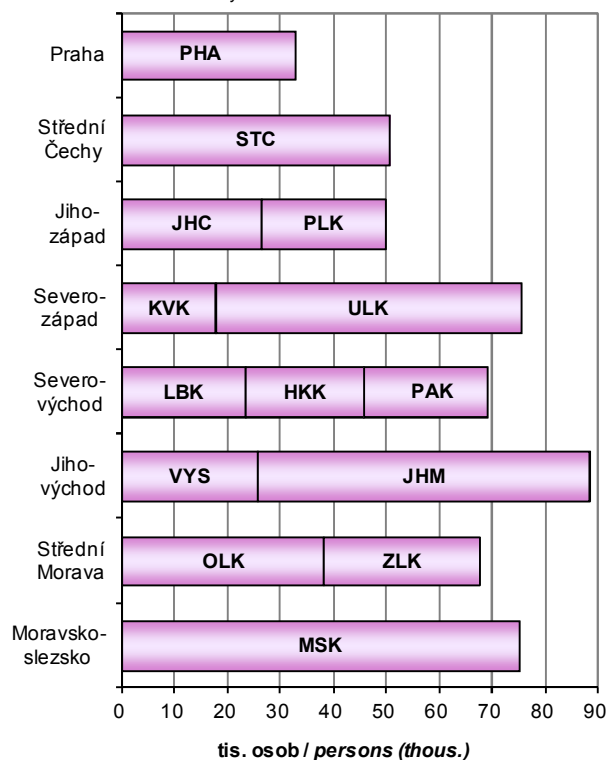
Praha
PHA
Střední Čechy
STC
Jihozápad
JHC
PLK
Severozápad
KVK
ULK
Severovýchod
LBK
HKK
PAK
Jihovýchod
VYS
JHM
Střední Morava
OLK
ZLK
Moravskoslezsko
MSK
0
10
20
30
40
50
60
70
80
90
tis. osob / persons (thous.)